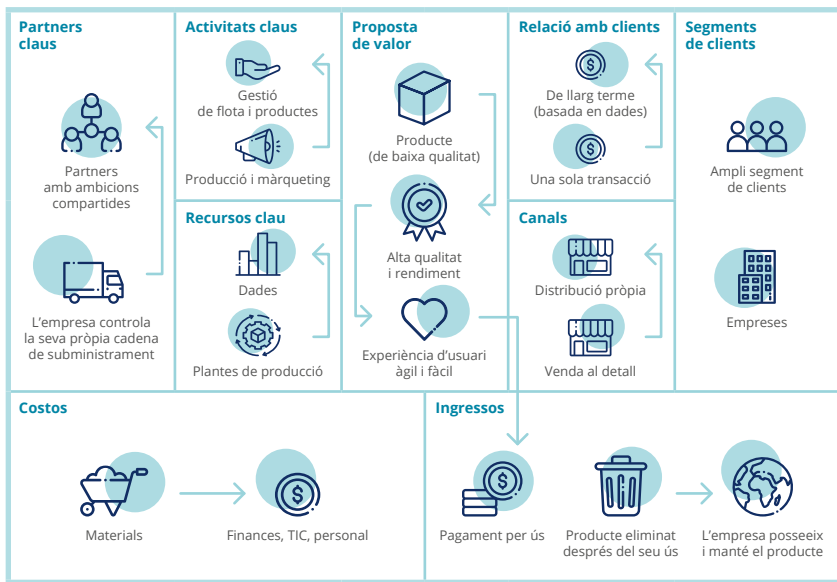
Partners claus

Partners amb ambicions compartides

L'empresa controla la seva pròpia cadena de subministrament

Activitats claus

Gestió de flota i productes

Producció i màrqueting

Recursos clau

Dades

Plantes de producció

Proposta de valor

Producte (de baixa qualitat)

Alta qualitat i rendiment

Experiència d'usuari àgil i fàcil

Relació amb clients

De llarg terme (basada en dades)

Una sola transacció

Canals

Distribució pròpia

Venda al detall

Segments de clients

Ampli segment de clients

Empreses

Costos

Materials

Finances, TIC, personal

Ingressos

Pagament per ús

Producte eliminat després del seu ús

L'empresa posseeix i manté el producte